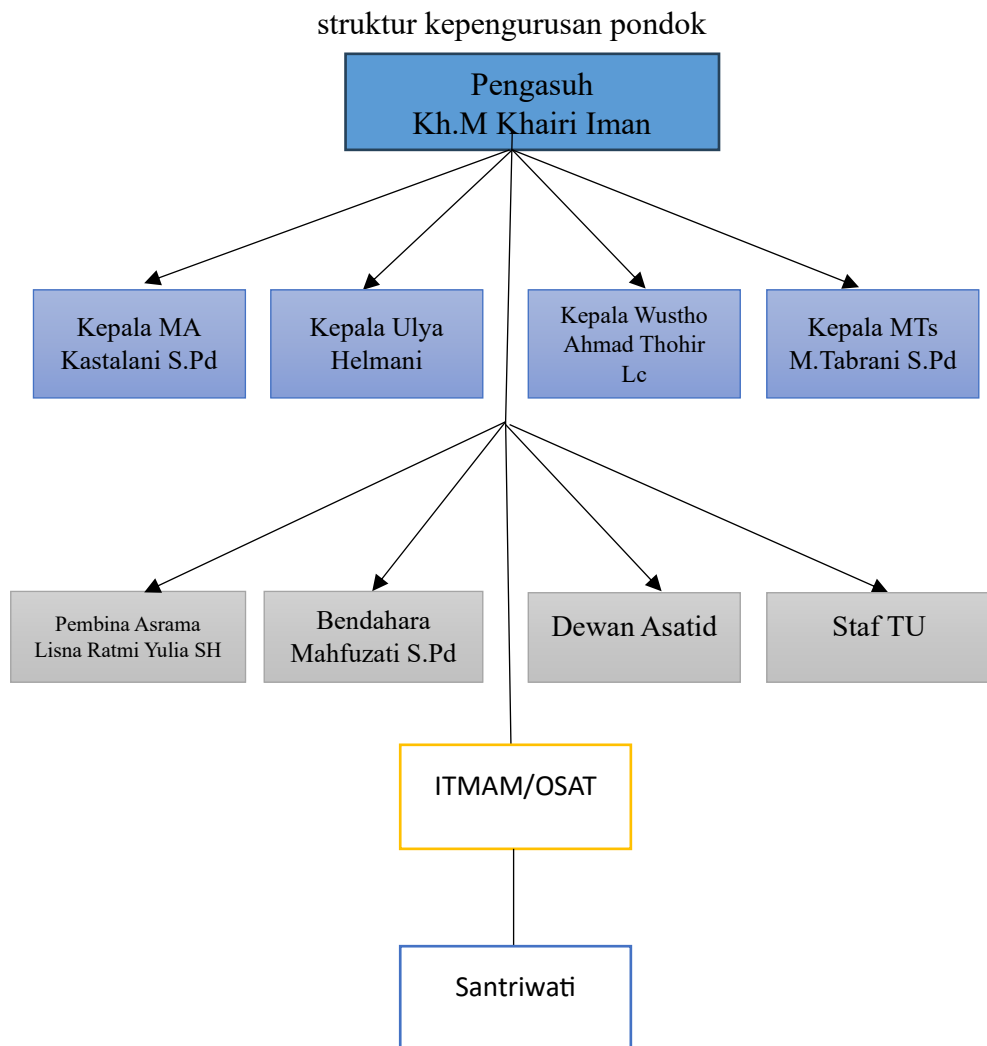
struktur kepengurusan pondok

Pengasuh
Kh.M Khairi Iman

Kepala MA
Kastalani S.Pd

Kepala Ulya
Helmani

Kepala Wustho
Ahmad Thohir
Lc

Kepala MTs
M.Tabrani S.Pd

Pembina Asrama
Lisna Ratmi Yulia SH

Bendahara
Mahfuzati S.Pd

Dewan Asatid

Staf TU

ITMAM/OSAT

Santriwati